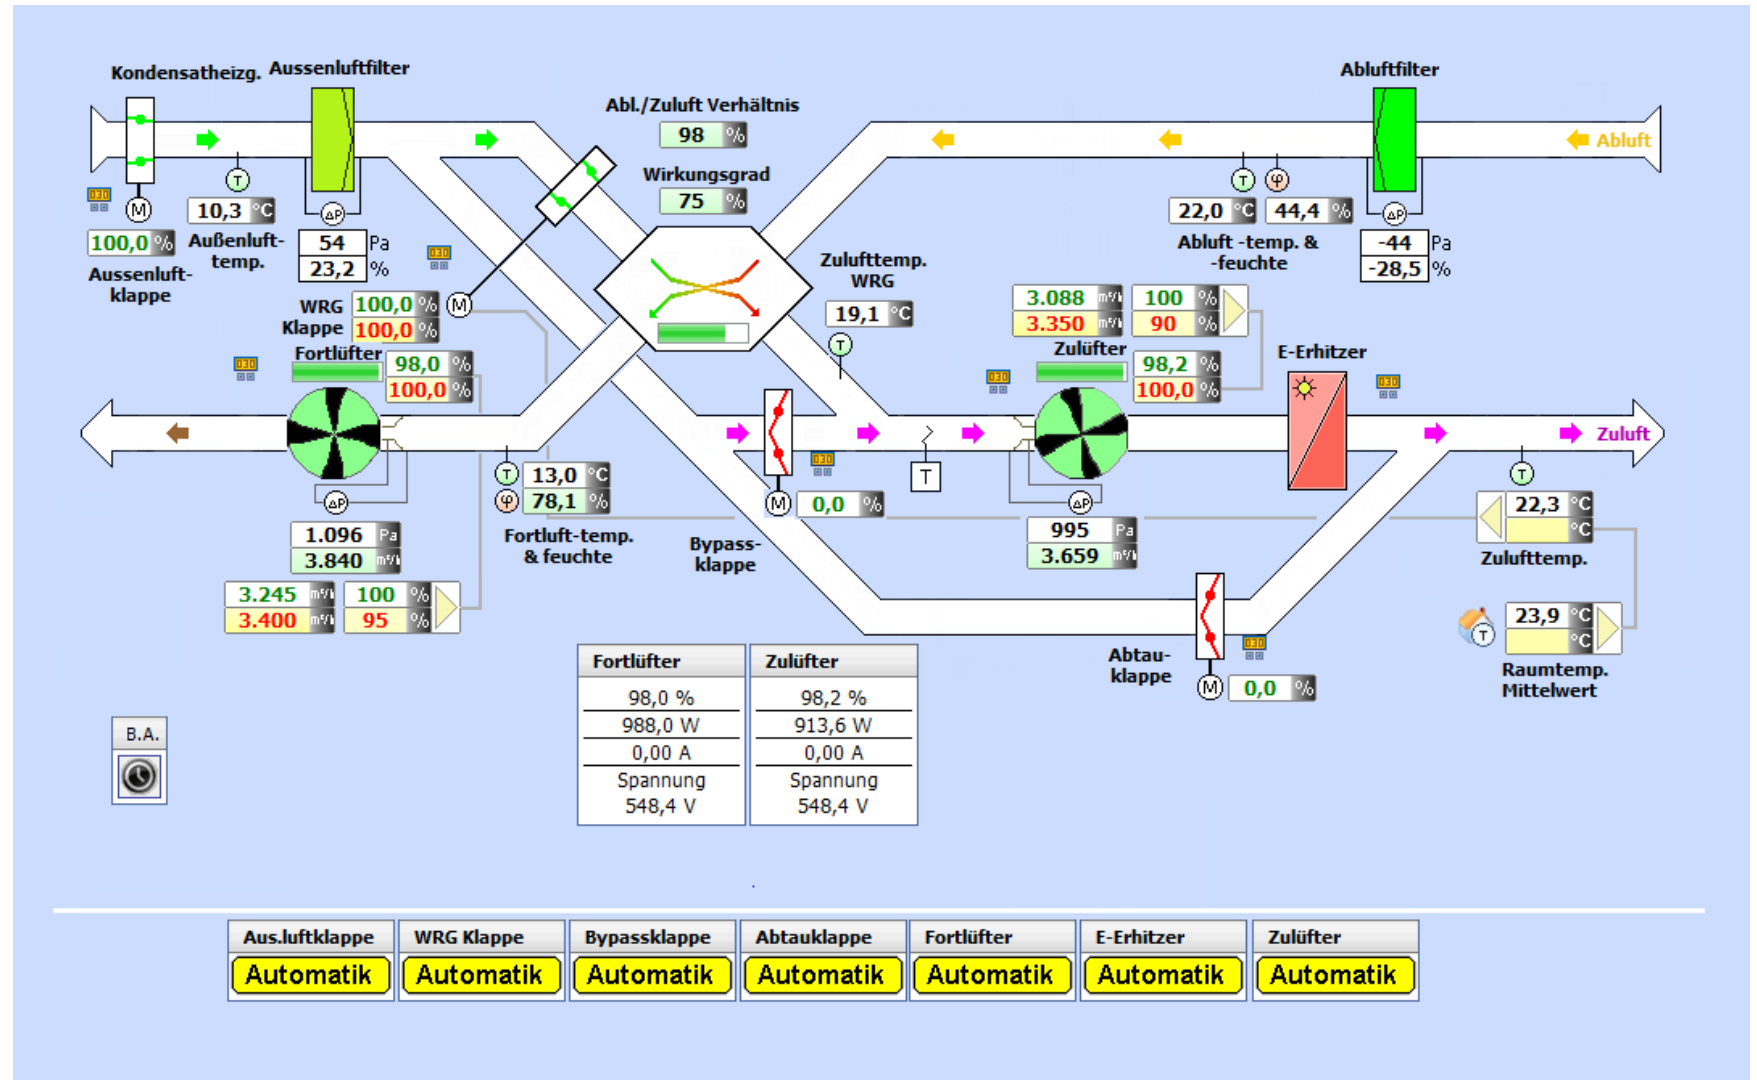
Kondensatheizg. Aussenluftfilter

Abl./Zuluft Verhältnis
98 %

Wirkungsgrad
75 %

Abluftfilter

Abluft

M
10,3 °C
100,0 %
Aussenluft-klappe
Außenluft-temp.

54 Pa
23,2 %

22,0 °C 44,4 %
Abluft -temp. & -feuchte

-44 Pa
-28,5 %

WRG Klappe
100,0 %
100,0 %
M

Zulufttemp. WRG
19,1 °C

3.088 m³/h
3.350 m³/h
100 %
90 %

Fortlüfter
98,0 %
100,0 %

Zulüfter
98,2 %
100,0 %

E-Erhitzer

Zuluft

13,0 °C
78,1 %
Fortluft-temp. & feuchte

M
0,0 %
Bypass-klappe

T

1.096 Pa
3.840 m³/h

995 Pa
3.659 m³/h

3.245 m³/h
3.400 m³/h
100 %
95 %

22,3 °C
°C
Zulufttemp.

23,9 °C
°C
Raumtemp. Mittelwert

Abtau-klappe
M
0,0 %

| Fortlüfter | Zulüfter |
|---|---|
| 98,0 % | 98,2 % |
| 988,0 W | 913,6 W |
| 0,00 A | 0,00 A |
| Spannung 548,4 V | Spannung 548,4 V |

B.A.

| Aus.luftklappe | WRG Klappe | Bypassklappe | Abtauklappe | Fortlüfter | E-Erhitzer | Zulüfter |
|---|---|---|---|---|---|---|
| Automatik | Automatik | Automatik | Automatik | Automatik | Automatik | Automatik |